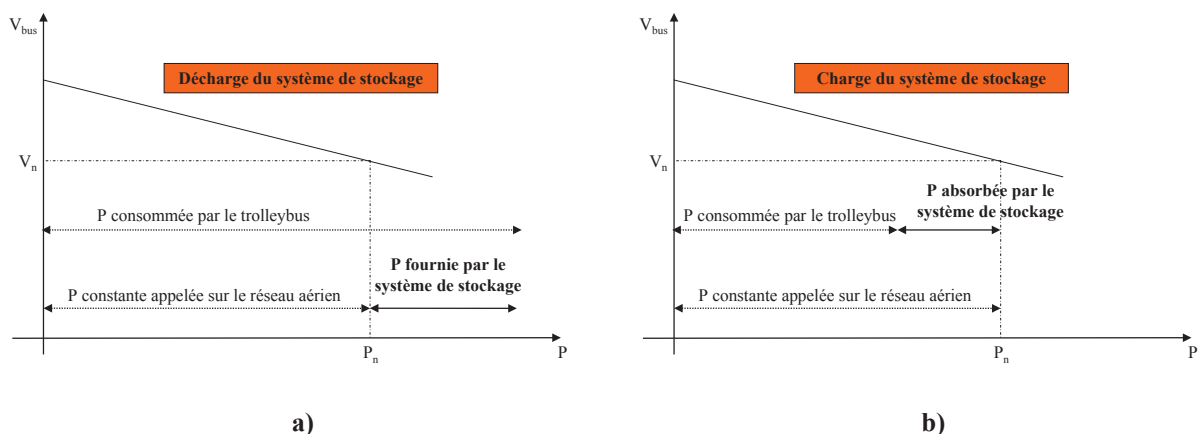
$V_{bus}$

Décharge du système de stockage

$V_n$

P consommée par le trolleybus

P fournie par le système de stockage

P constante appelée sur le réseau aérien

$P_n$

P

a)

$V_{bus}$

Charge du système de stockage

$V_n$

P absorbée par le système de stockage

P consommée par le trolleybus

P constante appelée sur le réseau aérien

$P_n$

P

b)